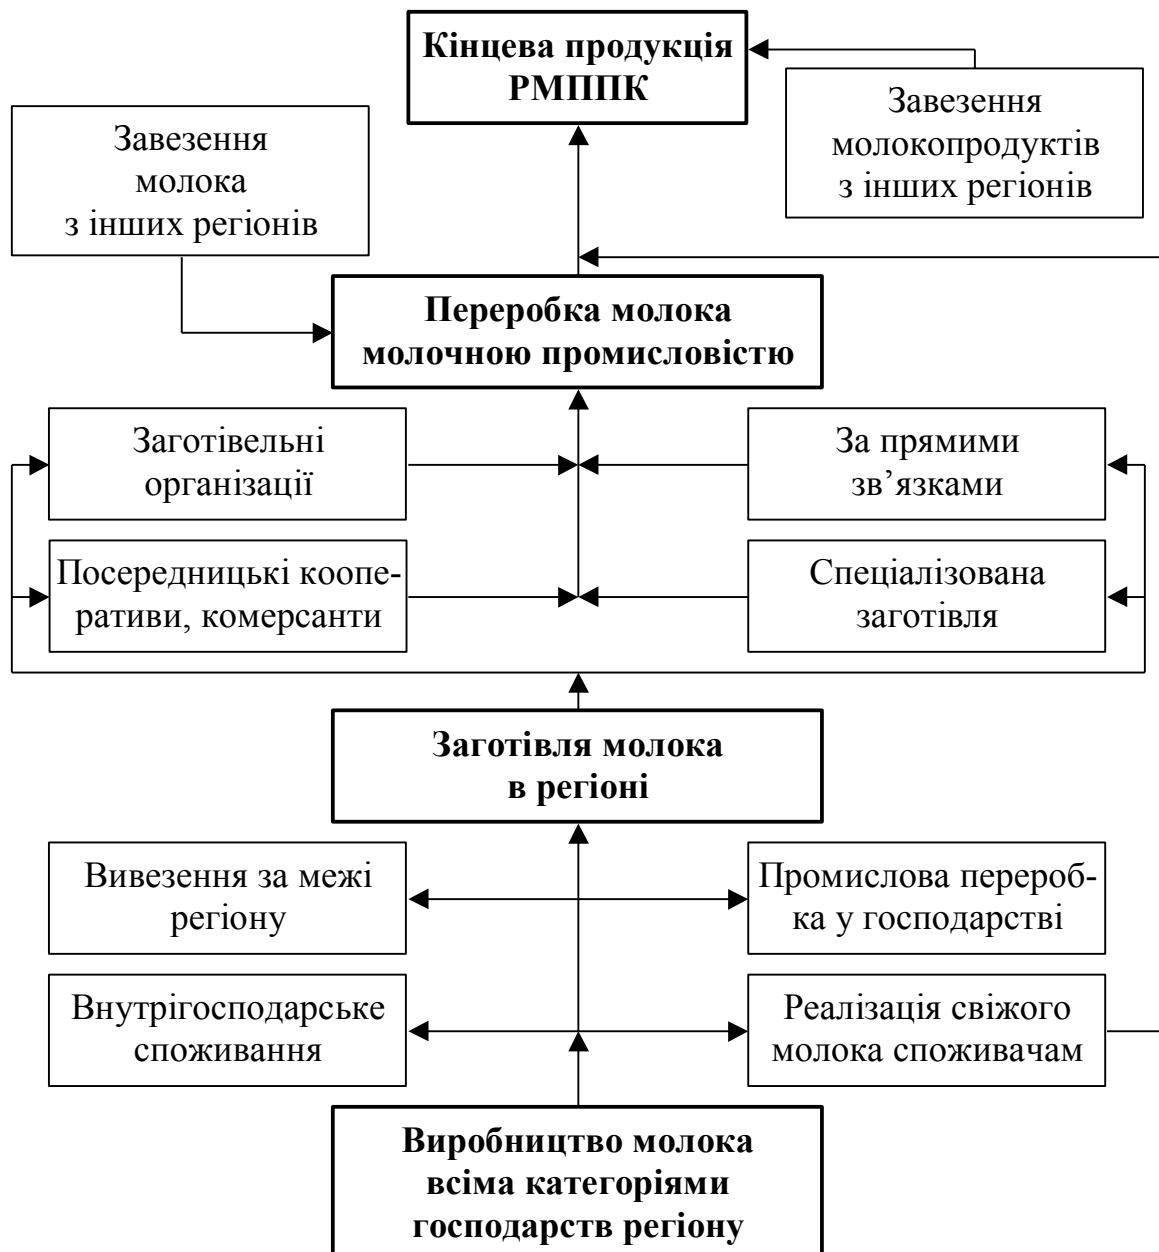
Кінцева продукція РМППК

Завезення молокопродуктів з інших регіонів

Завезення молока з інших регіонів

Переробка молока молочною промисловістю

Заготівельні організації

За прямими зв’язками

Посередницькі кооперативи, комерсанти

Спеціалізована заготівля

Заготівля молока в регіоні

Вивезення за межі регіону

Промислова переробка у господарстві

Внутрігосподарське споживання

Реалізація свіжого молока споживачам

Виробництво молока всіма категоріями господарств регіону